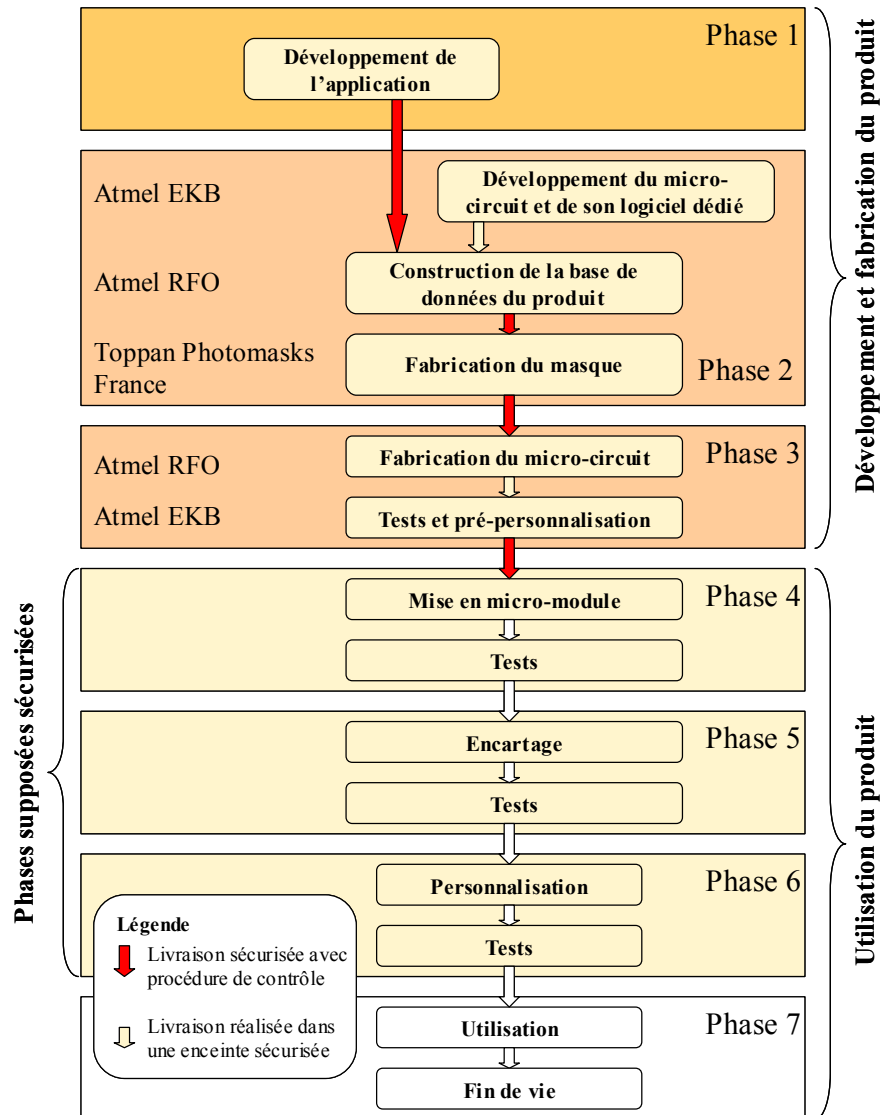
Phase 1

Développement de l'application

Atmel EKB

Développement du micro-circuit et de son logiciel dédié

Atmel RFO

Construction de la base de données du produit

Toppan Photomasks France

Fabrication du masque

Phase 2

Atmel RFO

Fabrication du micro-circuit

Phase 3

Atmel EKB

Tests et pré-personnalisation

Mise en micro-module

Phase 4

Tests

Encartage

Phase 5

Tests

Personnalisation

Phase 6

Tests

Utilisation

Phase 7

Fin de vie

Légende

Livraison sécurisée avec procédure de contrôle

Livraison réalisée dans une enceinte sécurisée

Développement et fabrication du produit

Utilisation du produit

Phases supposées sécurisées